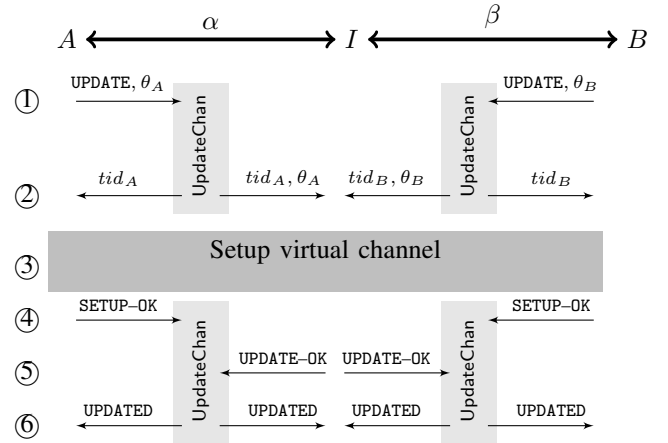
$\alpha$ $\beta$

$A$ $I$ $B$

① UPDATE, $\theta_A$ UpdateChan UpdateChan UPDATE, $\theta_B$

② $tid_A$ $tid_A, \theta_A$ $tid_B, \theta_B$ $tid_B$

③ Setup virtual channel

④ SETUP–OK UpdateChan UpdateChan SETUP–OK

⑤ UPDATE–OK UPDATE–OK

⑥ UPDATED UPDATED UPDATED UPDATED